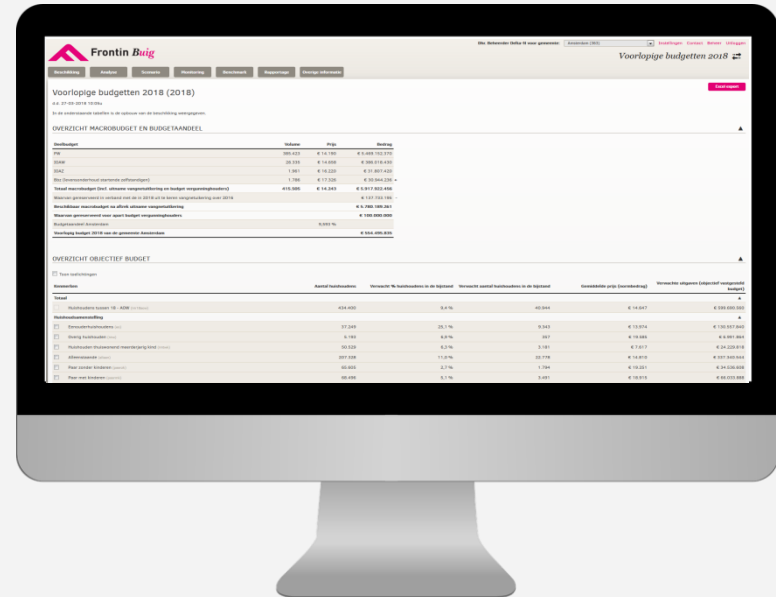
Frontin Buig

Blz. Gebruiker Delta-V voor gemeente: Amsterdam (363) Instellingen Contact Beheer Uitloggen

Voorlopige budgetten 2018

Beschrijving Analyse Scenario Monitoring Benchmark Rapportage Overige informatie

Voorlopige budgetten 2018 (2018)

Exporteren

OVERZICHT MACROBUDGET EN BUDGETAANDEEL

| Deelbudget | Volume | Prijs | Bedrag |
|---|---|---|---|
| PW | 385.433 | € 14.180 | € 5.465.152.370 |
| IOAW | 26.335 | € 14.698 | € 386.018.430 |
| IOAZ | 1.951 | € 16.220 | € 31.807.422 |
| Bbz (levensonderhoud startende zelfstandigen) | 1.799 | € 17.326 | € 30.944.236 |
| Totaal macrobudget (incl. uitname vangnetuitkering en budget vangnetuitkeraars) | 415.588 | € 14.243 | € 5.917.922.458 |
| Waarvan gereserveerd in verband met de in 2018 uit te keren vangnetuitkering over 2016 | | | € 137.733.196 |
| Beschikbaar macrobudget na aftrek uitname vangnetuitkering | | | € 5.780.189.261 |
| Waarvan gereserveerd voor apart budget vangnetuitkeraars | | | € 100.000.000 |
| Budgetaandeel Amsterdam | | 9,550 % | |
| Voorlopig budget 2018 van de gemeente Amsterdam | | | € 664.496.830 |

OVERZICHT OBJECTIEF BUDGET

Toon toelichtingen

| Kenmerken | Aantal huishoudens | Verwacht % huishoudens in de bijstand | Verwacht aantal huishoudens in de bijstand | Gemiddelde prijs (normbedrag) | Verwachte uitgaven (objectief vastgesteld budget) |
|---|---|---|---|---|---|
| Totaal | | | | | |
| Huishoudens tussen 18 - AOW | 434.400 | 9,4 % | 40.944 | € 14.647 | € 599.690.392 |
| Huishoudsamenstelling | | | | | |
| Eenoudershuishoudens | 37.245 | 25,1 % | 9.343 | € 13.974 | € 130.557.842 |
| Overig huishouden | 5.193 | 6,9 % | 357 | € 19.985 | € 6.991.864 |
| Huishouden thuiswonend meerderjarig kind | 50.529 | 6,3 % | 3.181 | € 7.617 | € 24.226.918 |
| Alleenstaande | 207.336 | 11,0 % | 22.778 | € 14.810 | € 337.340.944 |
| Paar zonder kinderen | 65.855 | 2,7 % | 1.784 | € 19.221 | € 34.336.608 |
| Paar met kinderen | 68.495 | 5,1 % | 3.491 | € 19.913 | € 69.033.886 |